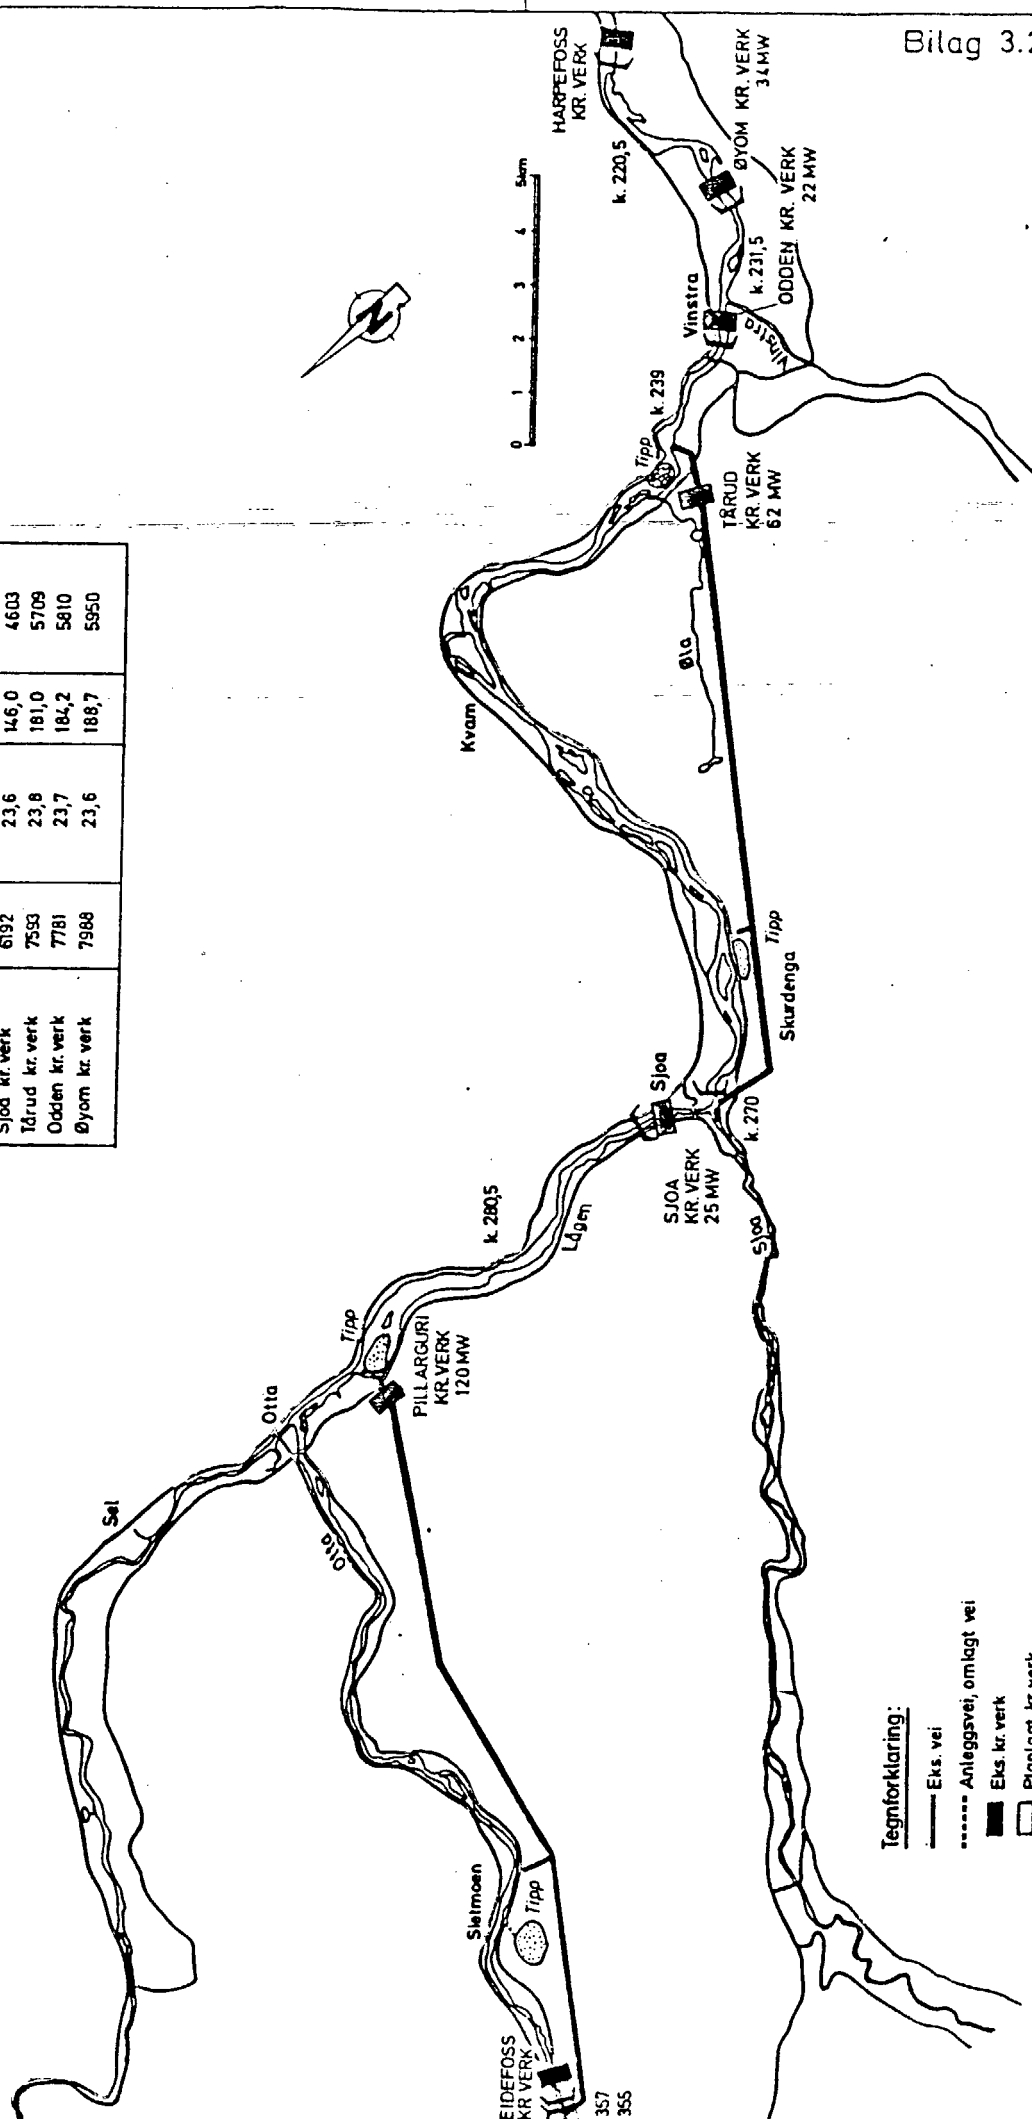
Bilag 3.2

| Sjoa kr. verk | 6192 | 23,6 | 146,0 | 4603 |
|---|---|---|---|---|
| Tårud kr. verk | 7593 | 23,8 | 181,0 | 5709 |
| Odden kr. verk | 7781 | 23,7 | 184,2 | 5810 |
| Øyom kr. verk | 7988 | 23,6 | 188,7 | 5950 |

0 1 2 3 4 5km

HARPEFOSS KR. VERK

ØYOM KR. VERK 34 MW

ODDEN KR. VERK 22 MW

k. 220,5

k. 231,5

Vinstra

Vinstra

k. 239

Tipp

TÅRUD KR. VERK 62 MW

Øla

Kvam

Tipp

Skurdenga

Sjoa

k. 270

SJOA KR. VERK 25 MW

Sjoa

k. 280,5

Lågen

Tipp

PILLARGURI KR. VERK 120 MW

Otta

Otta

Sel

Sletmoen

Tipp

EIDEFOSS KR VERK

357
355

Tegnforklaring:
Eks. vei
Anleggsvei, omlagt vei
Eks. kr. verk
Planlagt kr. verk